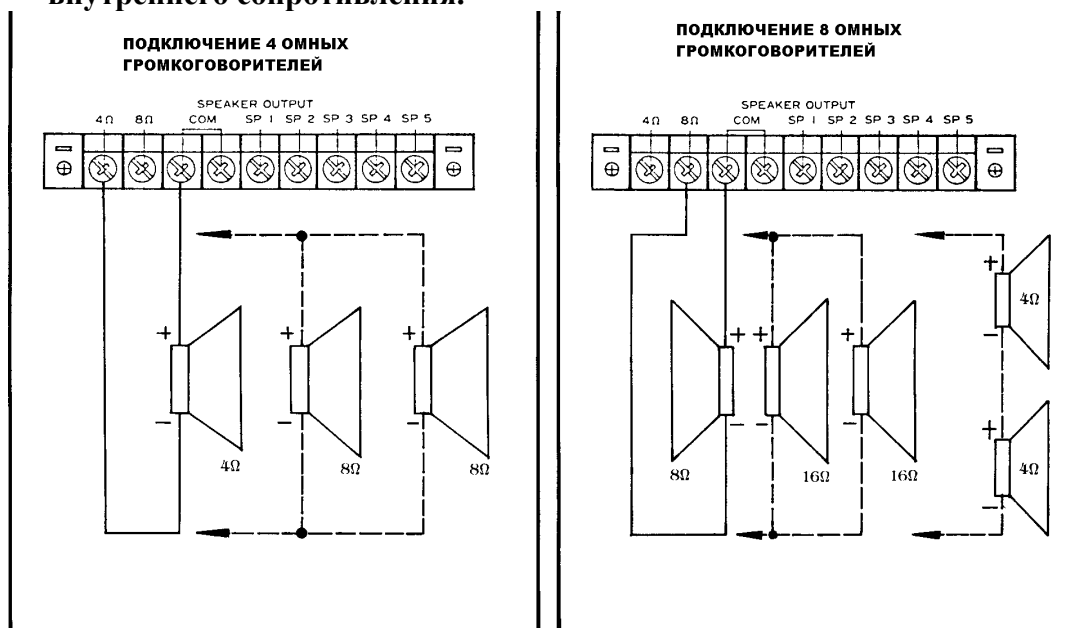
внутреннего сопротивления.

ПОДКЛЮЧЕНИЕ 4 ОМНЫХ ГРОМКОГОВОРИТЕЛЕЙ

SPEAKER OUTPUT
4Ω 8Ω COM SP 1 SP 2 SP 3 SP 4 SP 5

+ − 4Ω
+ − 8Ω
+ − 8Ω

ПОДКЛЮЧЕНИЕ 8 ОМНЫХ ГРОМКОГОВОРИТЕЛЕЙ

SPEAKER OUTPUT
4Ω 8Ω COM SP 1 SP 2 SP 3 SP 4 SP 5

+ − 8Ω
+ − 16Ω
+ − 16Ω
+ − 4Ω
+ − 4Ω